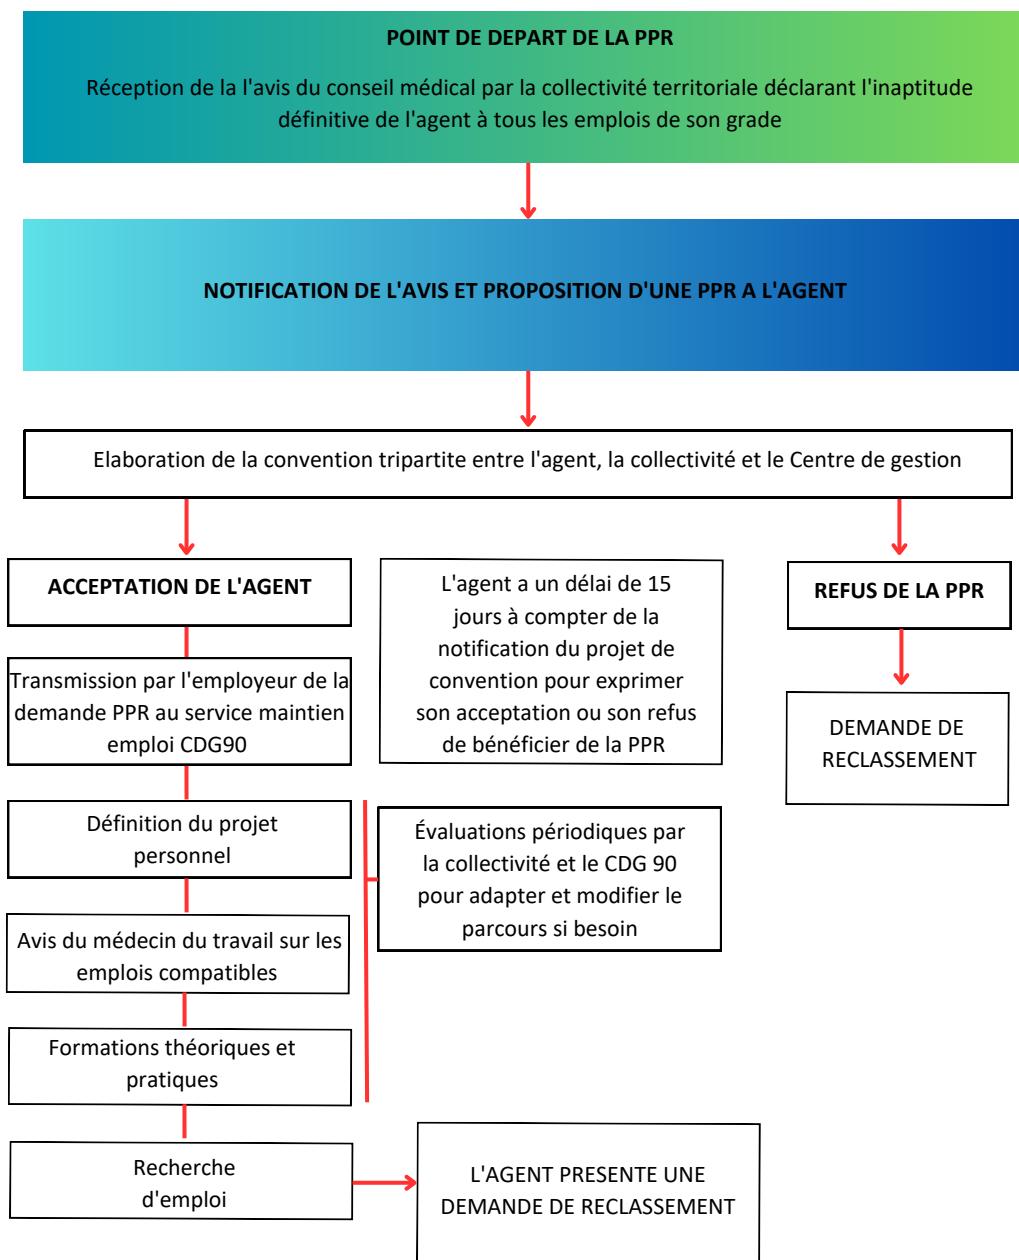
POINT DE DEPART DE LA PPR

Réception de la l'avis du conseil médical par la collectivité territoriale déclarant l'inaptitude définitive de l'agent à tous les emplois de son grade

NOTIFICATION DE L'AVIS ET PROPOSITION D'UNE PPR A L'AGENT

Elaboration de la convention tripartite entre l'agent, la collectivité et le Centre de gestion

ACCEPTATION DE L'AGENT

L'agent a un délai de 15 jours à compter de la notification du projet de convention pour exprimer son acceptation ou son refus de bénéficier de la PPR

REFUS DE LA PPR

Transmission par l'employeur de la demande PPR au service maintien emploi CDG90

DEMANDE DE RECLASSEMENT

Définition du projet personnel

Évaluations périodiques par la collectivité et le CDG 90 pour adapter et modifier le parcours si besoin

Avis du médecin du travail sur les emplois compatibles

Formations théoriques et pratiques

Recherche d'emploi

L'AGENT PRESENTE UNE DEMANDE DE RECLASSEMENT